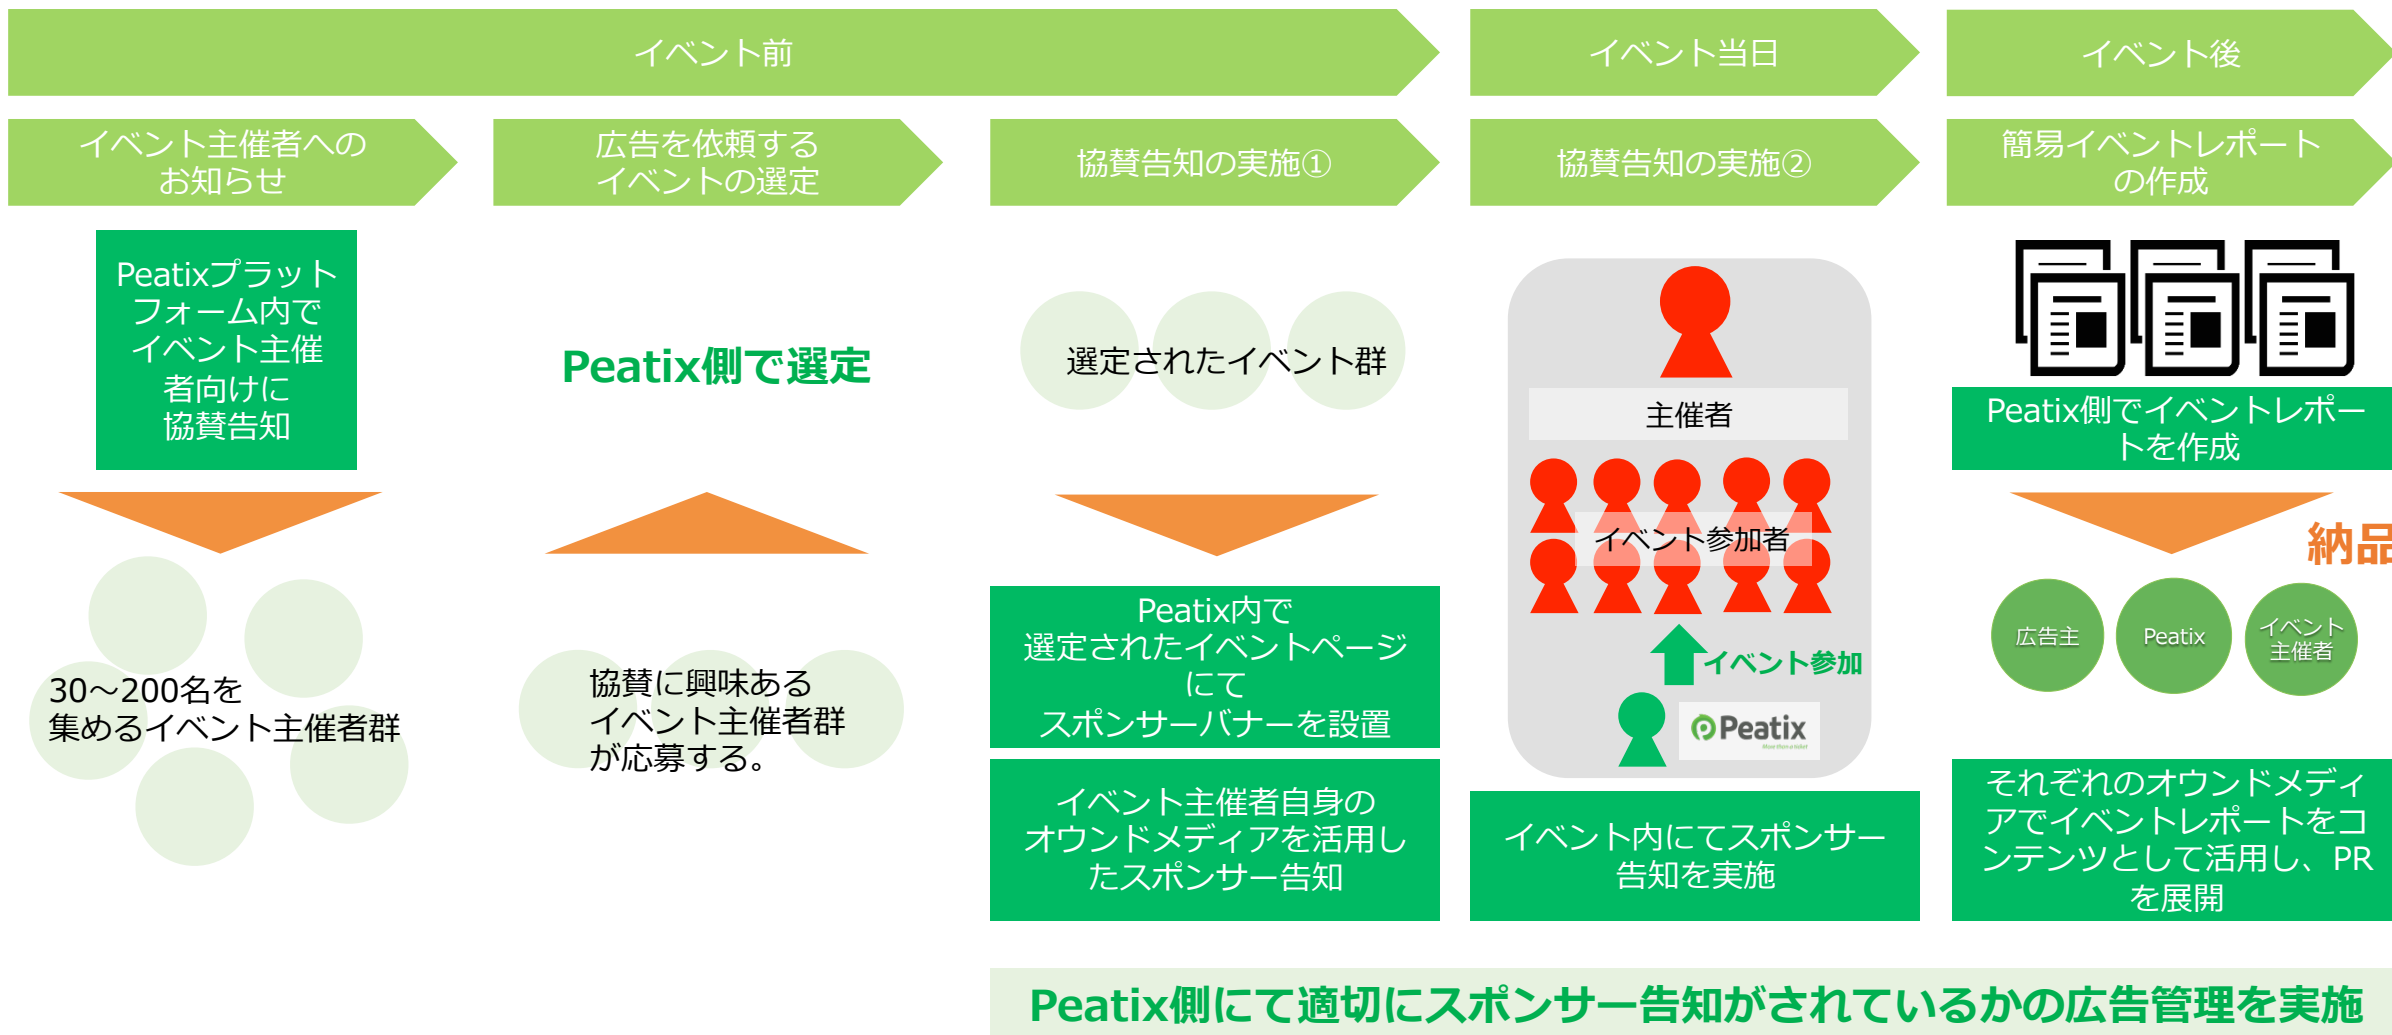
イベント前

イベント当日

イベント後

イベント主催者へのお知らせ

広告を依頼するイベントの選定

協賛告知の実施①

協賛告知の実施②

簡易イベントレポートの作成

Peatixプラットフォーム内でイベント主催者向けに協賛告知

Peatix側で選定

選定されたイベント群

主催者

イベント参加者

イベント参加

Peatix

Peatix側でイベントレポートを作成

納品

30～200名を集めるイベント主催者群

協賛に興味あるイベント主催者群が応募する。

Peatix内で選定されたイベントページにてスポンサーバナーを設置

イベント主催者自身のオウンドメディアを活用したスポンサー告知

イベント内にてスポンサー告知を実施

広告主

Peatix

イベント主催者

それぞれのオウンドメディアでイベントレポートをコンテンツとして活用し、PRを展開

Peatix側にて適切にスポンサー告知がされているかの広告管理を実施